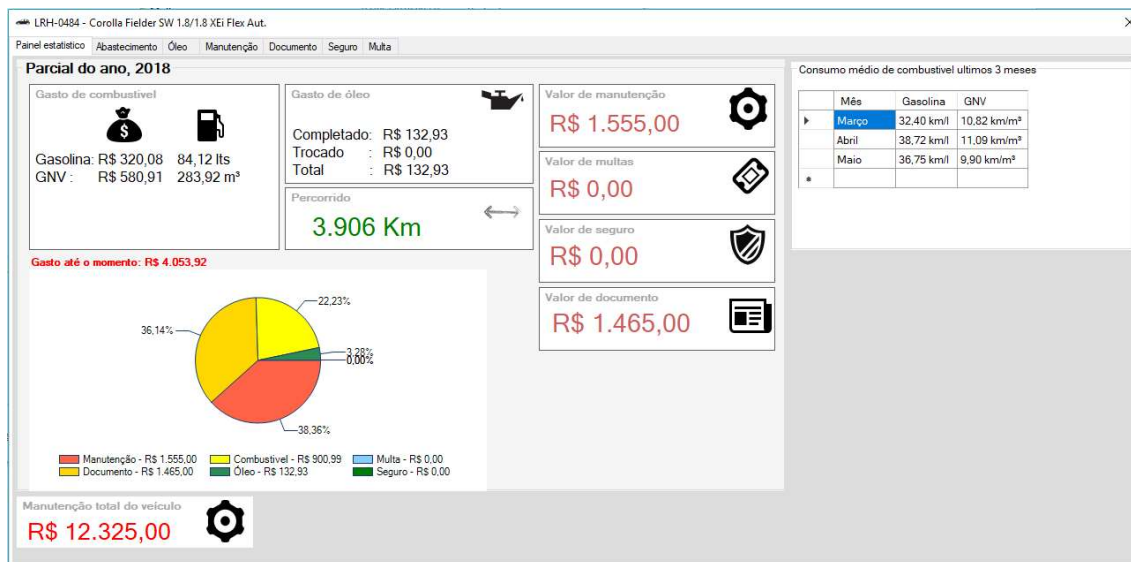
LRH-0484 - Corolla Fielder SW 1.8/1.8 XEi Flex Aut.

Painel estatistico | Abastecimento | Óleo | Manutenção | Documento | Seguro | Multa

Parcial do ano, 2018

Gasto de combustivel

Gasolina: R$ 320,08 84,12 lts
GNV : R$ 580,91 283,92 m³

Gasto de óleo

Completado: R$ 132,93
Trocado : R$ 0,00
Total : R$ 132,93

Percorrido

3.906 Km

Valor de manutenção

R$ 1.555,00

Valor de multas

R$ 0,00

Valor de seguro

R$ 0,00

Valor de documento

R$ 1.465,00

Consumo médio de combustivel ultimos 3 meses

| Mês | Gasolina | GNV |
|---|---|---|
| Março | 32,40 km/l | 10,82 km/m³ |
| Abril | 38,72 km/l | 11,09 km/m³ |
| Maio | 36,75 km/l | 9,90 km/m³ |

Gasto até o momento: R$ 4.053,92

22,23%
36,14%
3,28%
0,00%
0,00%
38,36%

Manutenção - R$ 1.555,00
Documento - R$ 1.465,00
Combustivel - R$ 900,99
Óleo - R$ 132,93
Multa - R$ 0,00
Seguro - R$ 0,00

Manutenção total do veículo

R$ 12.325,00